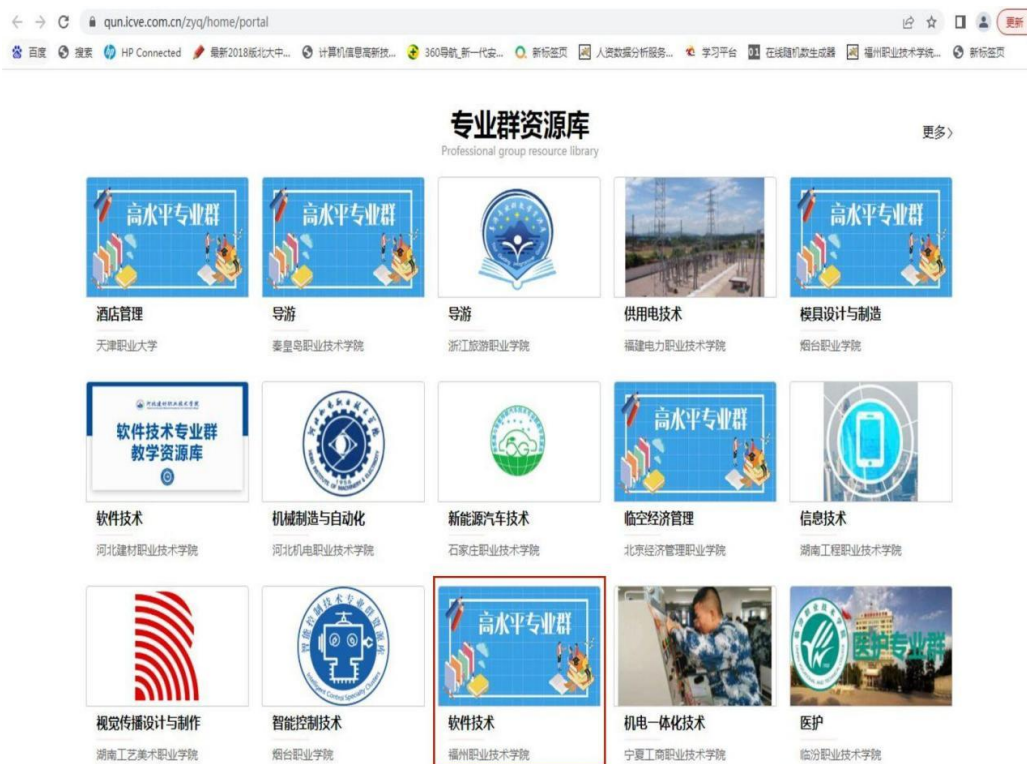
qun.icve.com.cn/zyq/home/portal

更新

百度 搜索 HP Connected 最新2018版北大中... 计算机信息高新技... 360导航_新一代安... 新标签页 人资数据分析服务... 学习平台 在线随机数生成器 福州职业技术学院... 新标签页

专业群资源库
Professional group resource library

更多〉

高水平专业群
酒店管理
天津职业大学

高水平专业群
导游
秦皇岛职业技术学院

导游
浙江旅游职业学院

供用电技术
福建电力职业技术学院

高水平专业群
模具设计与制造
烟台职业学院

软件技术专业群教学资源库
软件技术
河北建材职业技术学院

机械制造与自动化
河北机电职业技术学院

新能源汽车技术
石家庄职业技术学院

高水平专业群
临空经济管理
北京经济管理职业学院

信息技术
湖南工程职业技术学院

视觉传播设计与制作
湖南工艺美术职业学院

智能控制技术
烟台职业学院

高水平专业群
软件技术
福州职业技术学院

机电一体化技术
宁夏工商职业技术学院

医护专业群
医护
临汾职业技术学院